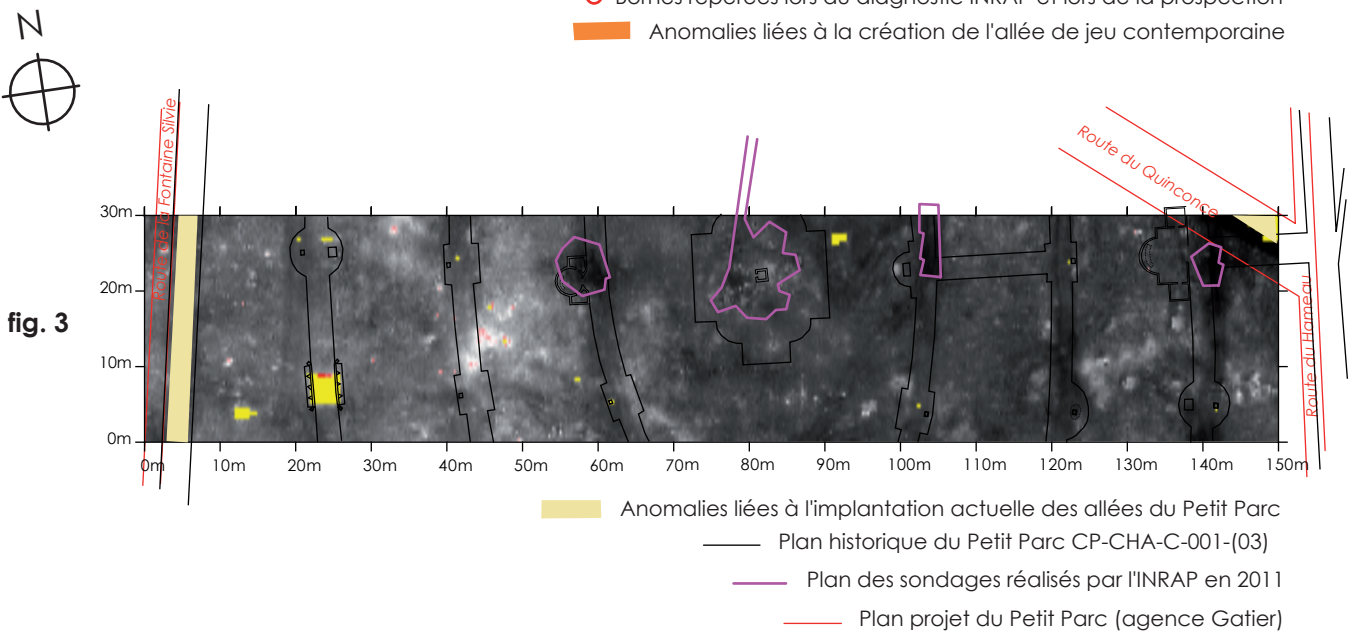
Bornes repérées lors du diagnostic INRAP et lors de la prospection

Anomalies liées à la création de l'allée de jeu contemporaine

N

Route de la Fontaine Silvie

Route du Quinconce

Route du Hameau

fig. 3

30m
20m
10m
0m

0m 10m 20m 30m 40m 50m 60m 70m 80m 90m 100m 110m 120m 130m 140m 150m

Anomalies liées à l'implantation actuelle des allées du Petit Parc

Plan historique du Petit Parc CP-CHA-C-001-(03)

Plan des sondages réalisés par l'INRAP en 2011

Plan projet du Petit Parc (agence Gatier)